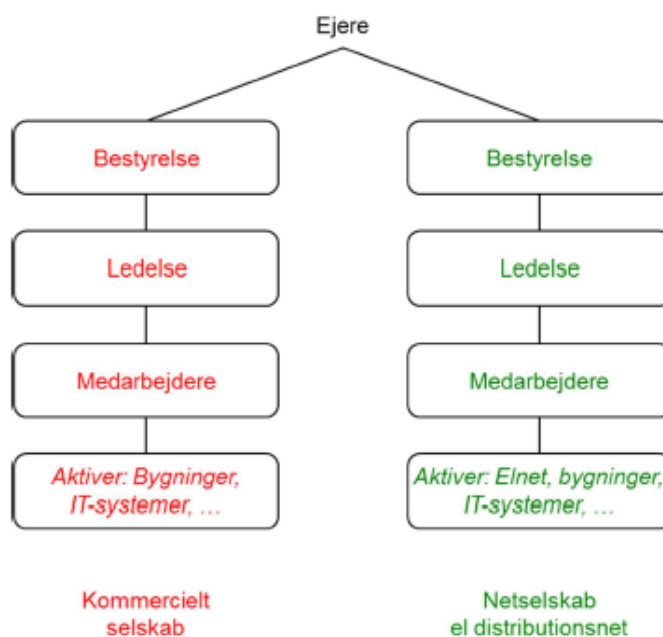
Ejere

Bestyrelse

Ledelse

Medarbejdere

Aktiver: Bygninger, IT-systemer, …

Kommercielt selskab

Bestyrelse

Ledelse

Medarbejdere

Aktiver: Elnet, bygninger, IT-systemer, …

Netselskab el distributionsnet